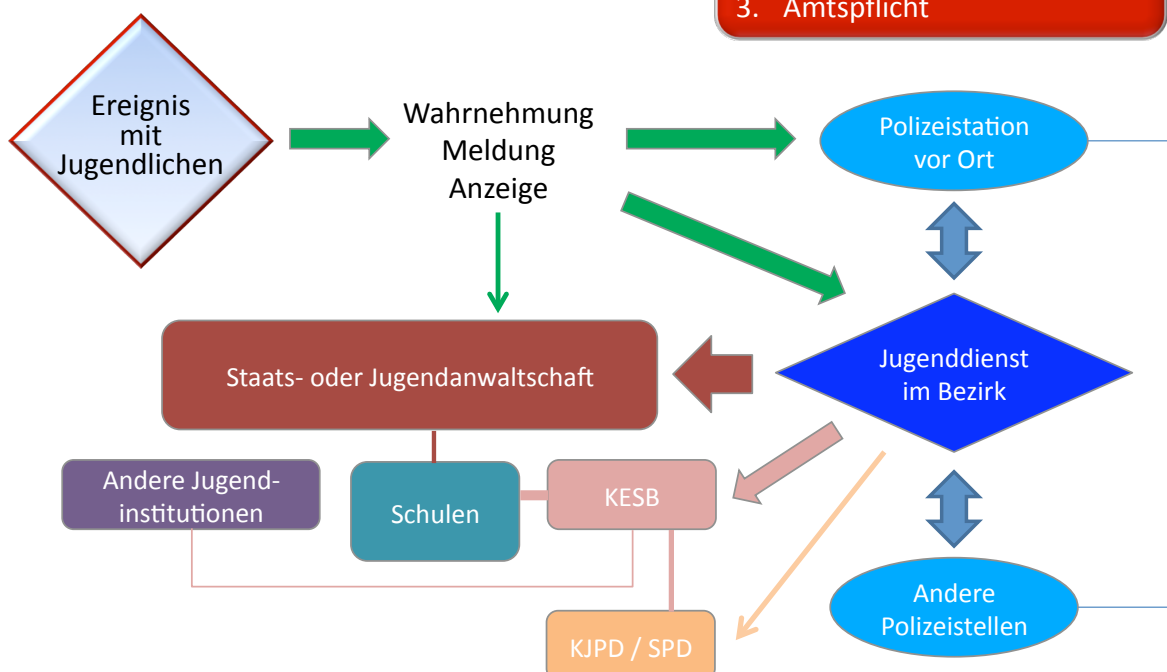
3. Amtspflicht

Ereignis mit Jugendlichen

Wahrnehmung
Meldung
Anzeige

Polizeistation vor Ort

Jugenddienst im Bezirk

Staats- oder Jugendanwaltschaft

Andere Jugendinstitutionen

Schulen

KESB

KJPD / SPD

Andere Polizeistellen